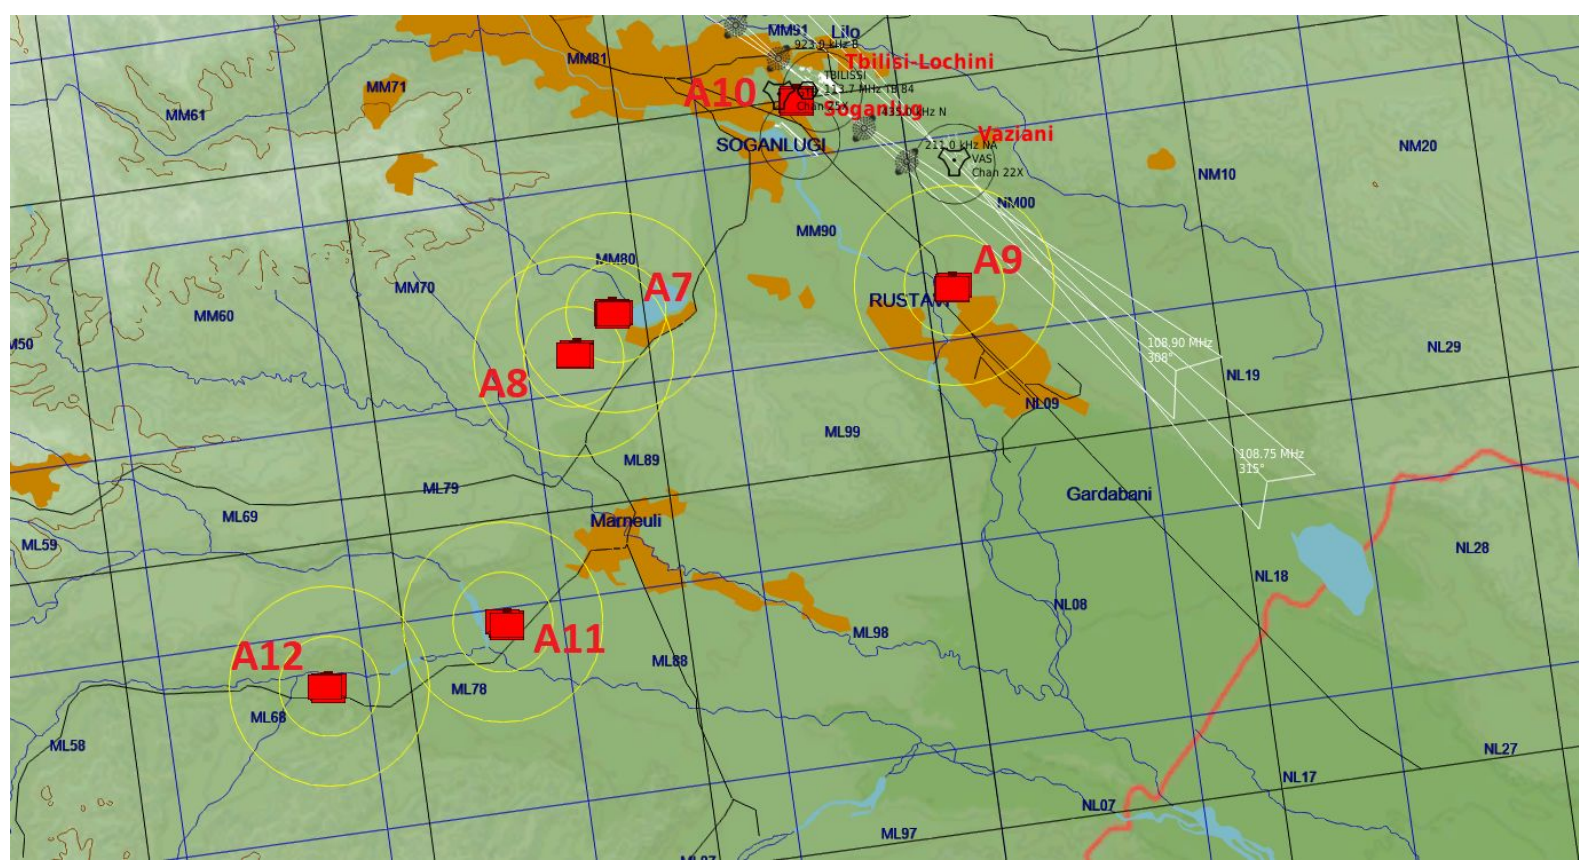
MM91
Lilo
923.0 kHz B
MM81
Tbilisi-Lochini
MM71
TBILISSI
A10
113.7 MHz TBS
Chan 84X
Soganlug
MM61
342.0 kHz N
Vaziani
211.0 kHz NA
SOGANLUGI
VAS
Chan 22X
NM20
NM10
NM00
MM90
MM80
A9
MM70
A7
MM60
RUSTAVI
M50
A8
108.90 MHz
308°
NL29
NL19
NL09
ML99
ML89
108.75 MHz
315°
ML79
Gardabani
ML69
Marneuli
ML59
NL28
NL18
NL08
A11
ML98
A12
ML88
ML78
ML68
ML58
NL27
NL17
NL07
ML97
ML87